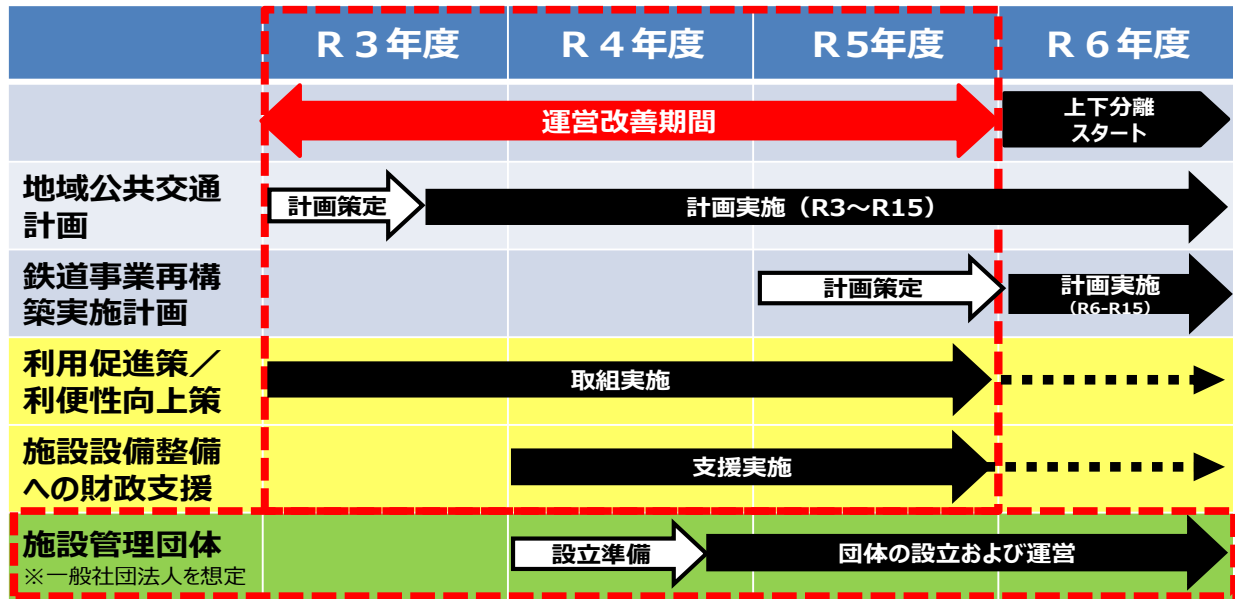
| | Ｒ３年度 | Ｒ４年度 | Ｒ5年度 | Ｒ６年度 |
|---|---|---|---|---|
| | 運営改善期間 | | | 上下分離スタート |
| 地域公共交通計画 | 計画策定 | 計画実施（R3～R15） | | |
| 鉄道事業再構築実施計画 | | | 計画策定 | 計画実施 (R6-R15) |
| 利用促進策／利便性向上策 | 取組実施 | | | |
| 施設設備整備への財政支援 | | 支援実施 | | |
| 施設管理団体 ※一般社団法人を想定 | | 設立準備 | 団体の設立および運営 | |